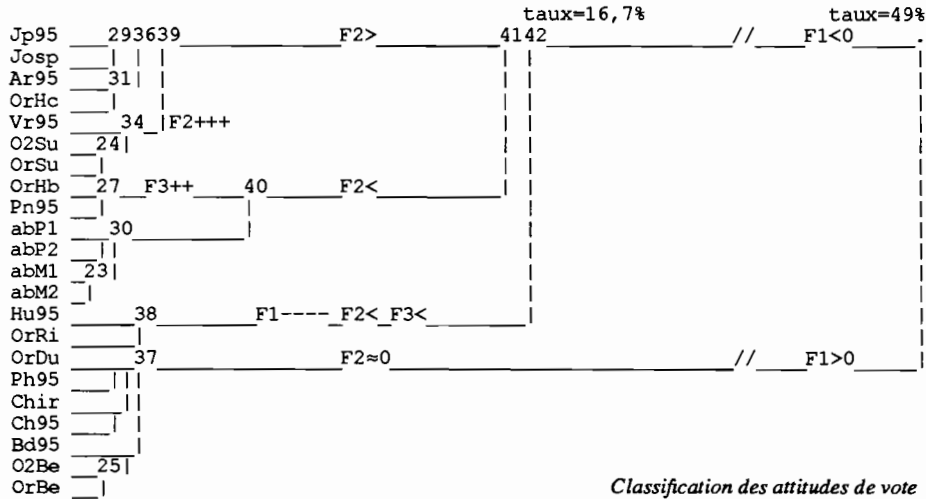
taux=16,7%                    taux=49%

Jp95 293639 F2> 4142 // F1<0
Josp
Ar95 31
OrHc
Vr95 34 F2+++
O2Su 24
OrSu
OrHb 27 F3++ 40 F2<
Pn95
abP1 30
abP2
abM1 23
abM2
Hu95 38 F1---- F2< F3<
OrRi
OrDu 37 F2≈0 // F1>0
Ph95
Chir
Ch95
Bd95
O2Be 25
OrBe

Classification des attitudes de vote